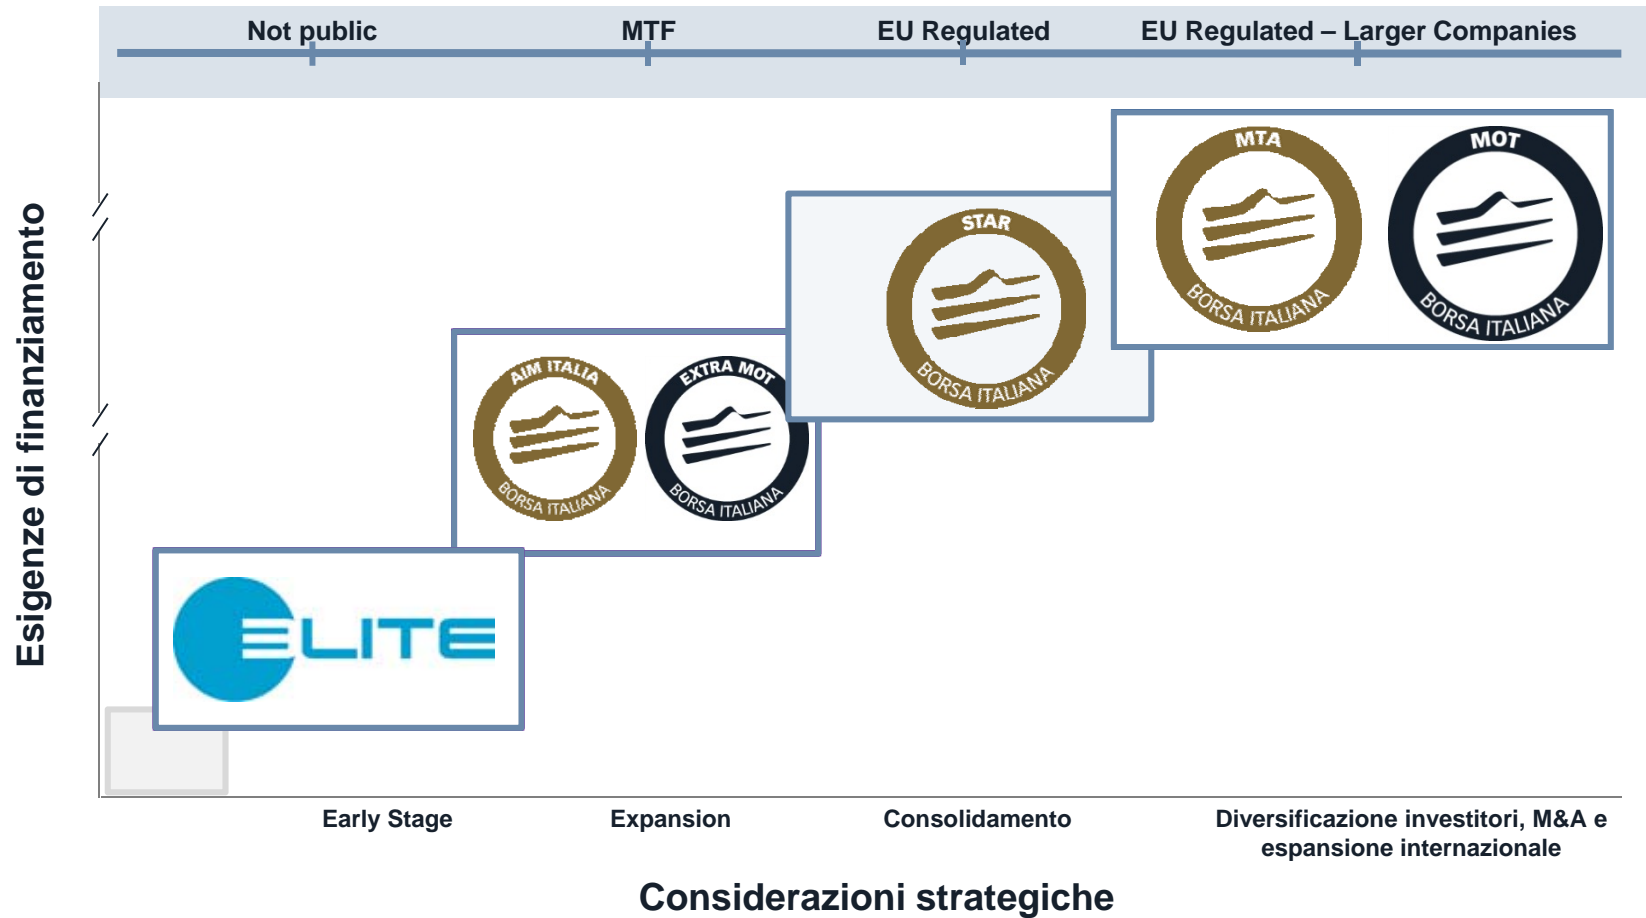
Not public
MTF
EU Regulated
EU Regulated – Larger Companies

Esigenze di finanziamento

MTA
BORSA ITALIANA
MOT
BORSA ITALIANA
STAR
BORSA ITALIANA
AIM ITALIA
BORSA ITALIANA
EXTRA MOT
BORSA ITALIANA
ELITE

Early Stage
Expansion
Consolidamento
Diversificazione investitori, M&A e espansione internazionale

Considerazioni strategiche